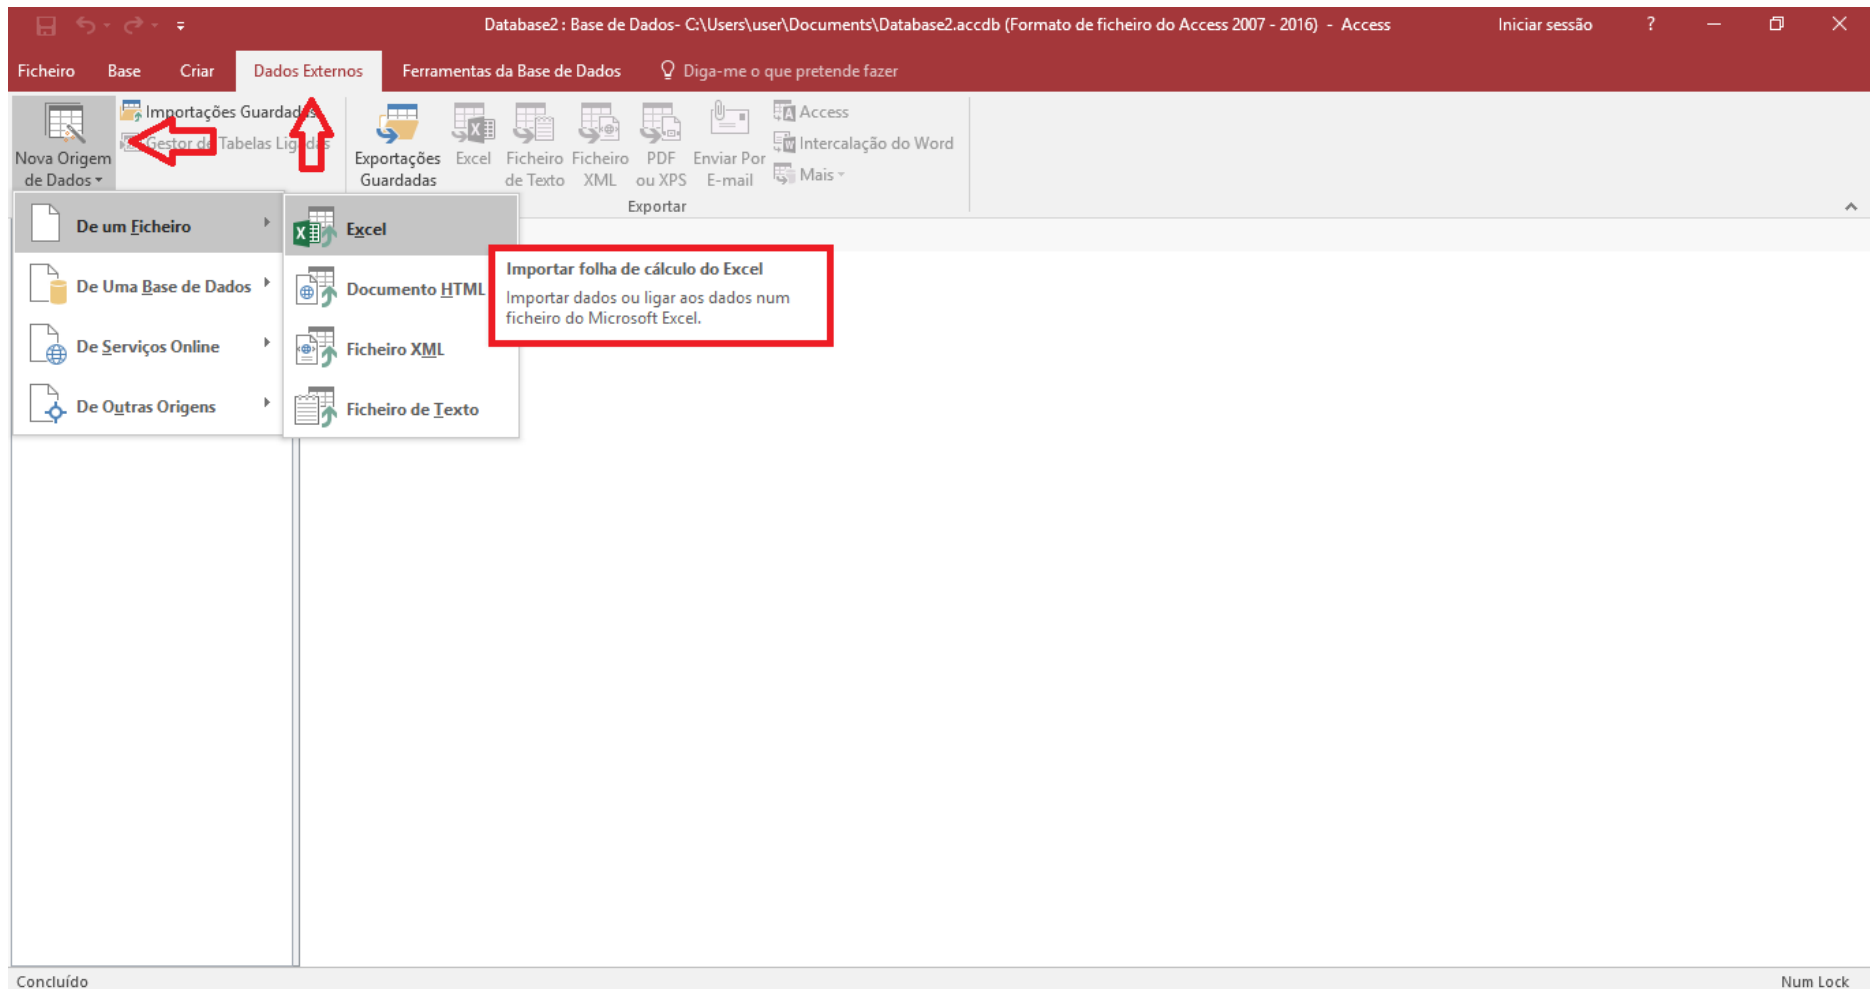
Database2 : Base de Dados- C:\Users\user\Documents\Database2.accdb (Formato de ficheiro do Access 2007 - 2016) - Access

Iniciar sessão ?

Ficheiro Base Criar Dados Externos Ferramentas da Base de Dados Diga-me o que pretende fazer

Nova Origem de Dados

Importações Guardadas

Gestor de Tabelas Ligadas

Exportações Guardadas

Excel

Ficheiro de Texto

Ficheiro XML

PDF ou XPS

Enviar Por E-mail

Access

Intercalação do Word

Mais

Exportar

De um Ficheiro

De Uma Base de Dados

De Serviços Online

De Outras Origens

Excel

Documento HTML

Ficheiro XML

Ficheiro de Texto

Importar folha de cálculo do Excel

Importar dados ou ligar aos dados num ficheiro do Microsoft Excel.

Concluído

Num Lock